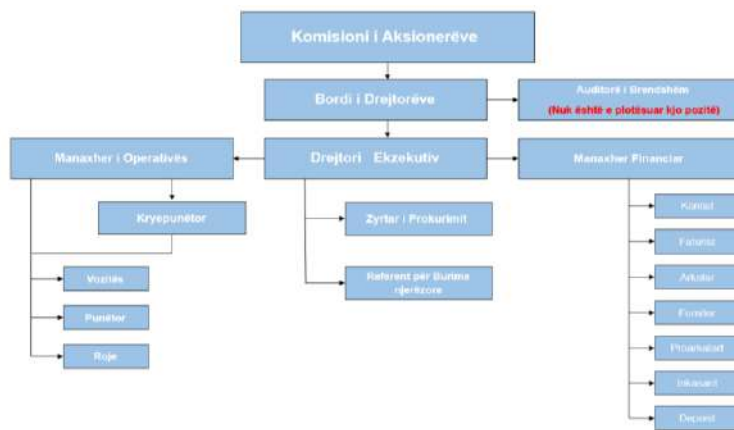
Komisioni i Aksionerëve

Bordi i Drejtorëve

Auditori i Brendshëm
(Nuk është e plotësuar kjo pozitë)

Manaxher i Operativës

Drejtori Ekzekutiv

Manaxher Financier

Kryepunëtor

Zyrtar i Prokurimit

Referent për Burime njerëzore

Vozitës

Punëtor

Roje

Kontist

Faturist

Arkatar

Fondist

Pranimaist

Inkasant

Depoist